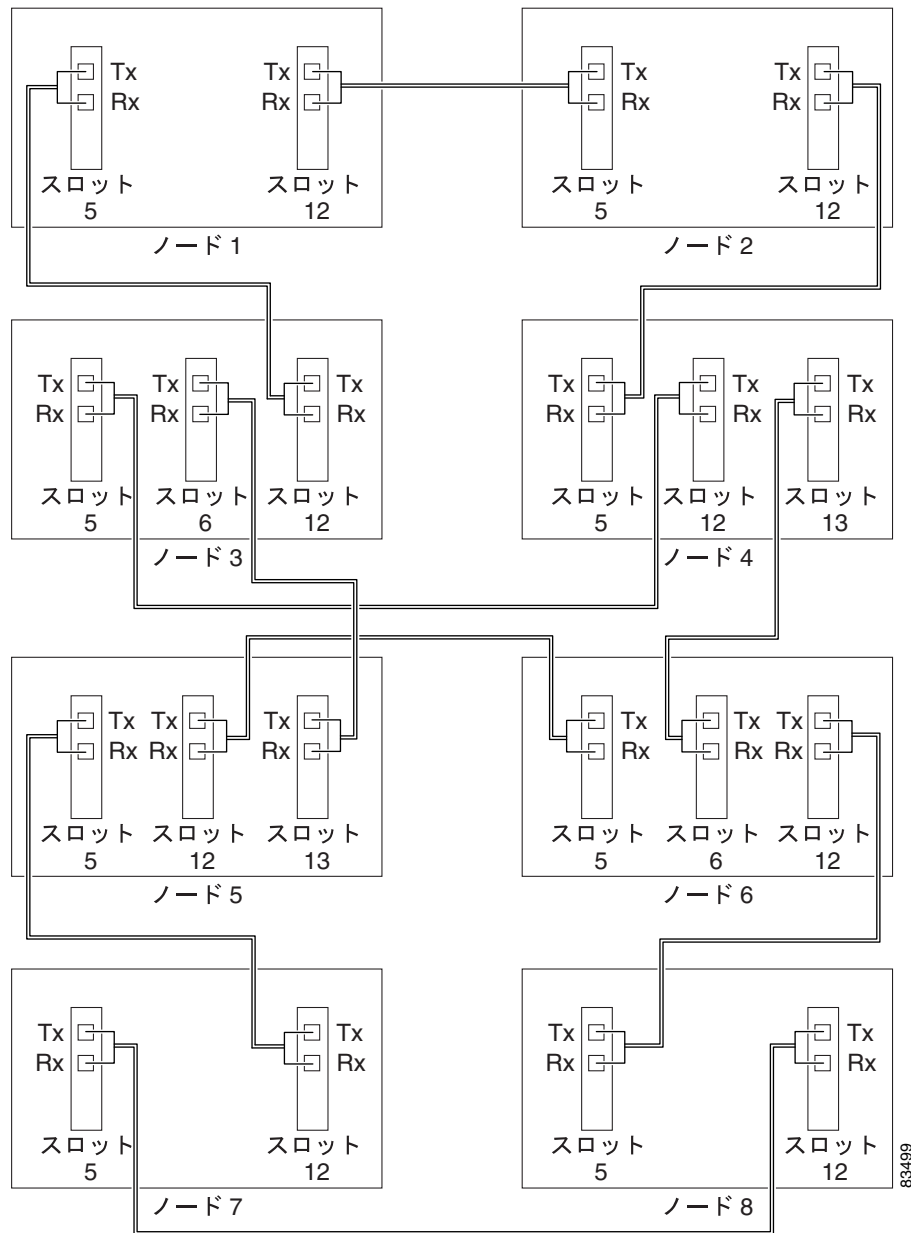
Tx
Rx
スロット
5

Tx
Rx
スロット
12

ノード 1

Tx
Rx
スロット
5

Tx
Rx
スロット
12

ノード 2

Tx
Rx
スロット
5

Tx
Rx
スロット
6

Tx
Rx
スロット
12

ノード 3

Tx
Rx
スロット
5

Tx
Rx
スロット
12

Tx
Rx
スロット
13

ノード 4

Tx
Rx
スロット
5

Tx
Rx
スロット
12

Tx
Rx
スロット
13

ノード 5

Tx
Rx
スロット
5

Tx
Rx
スロット
6

Tx
Rx
スロット
12

ノード 6

Tx
Rx
スロット
5

Tx
Rx
スロット
12

ノード 7

Tx
Rx
スロット
5

Tx
Rx
スロット
12

ノード 8

83499